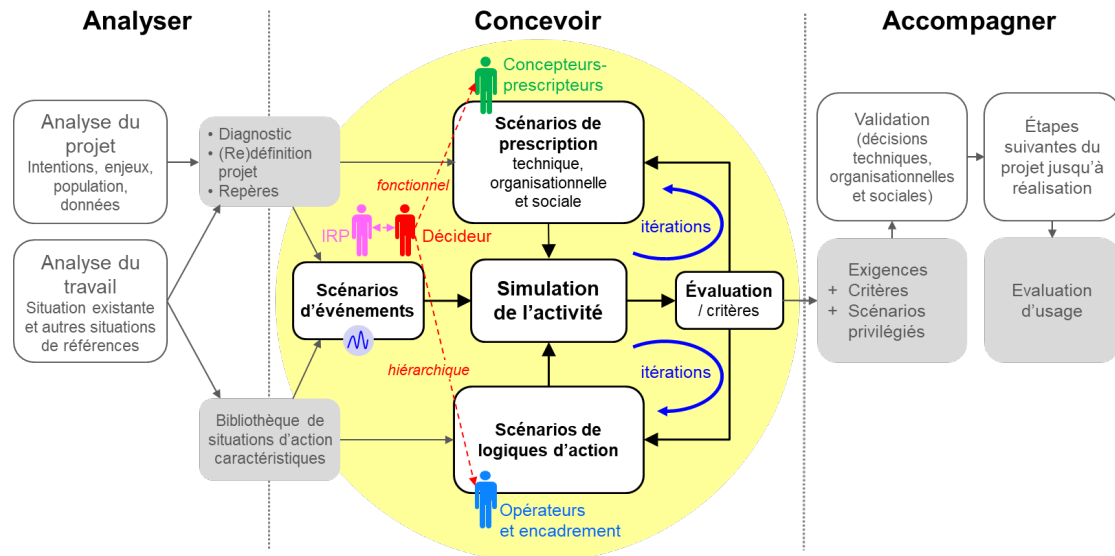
Analyser

Concevoir

Accompagner

Analyse du projet
Intentions, enjeux, population, données

Analyse du travail
Situation existante et autres situations de références

• Diagnostic
• (Re)définition projet
• Repères

Bibliothèque de situations d'action caractéristiques

Concepteurs-prescripteurs

fonctionnel

IRP

Décideur

hiérarchique

Scénarios de prescription
technique, organisationnelle et sociale

itérations

Scénarios d'événements

Simulation de l'activité

Évaluation
/ critères

itérations

Scénarios de logiques d'action

Opérateurs et encadrement

Validation
(décisions techniques, organisationnelles et sociales)

Étapes suivantes du projet jusqu'à réalisation

Exigences
+ Critères
+ Scénarios privilégiés

Evaluation d'usage